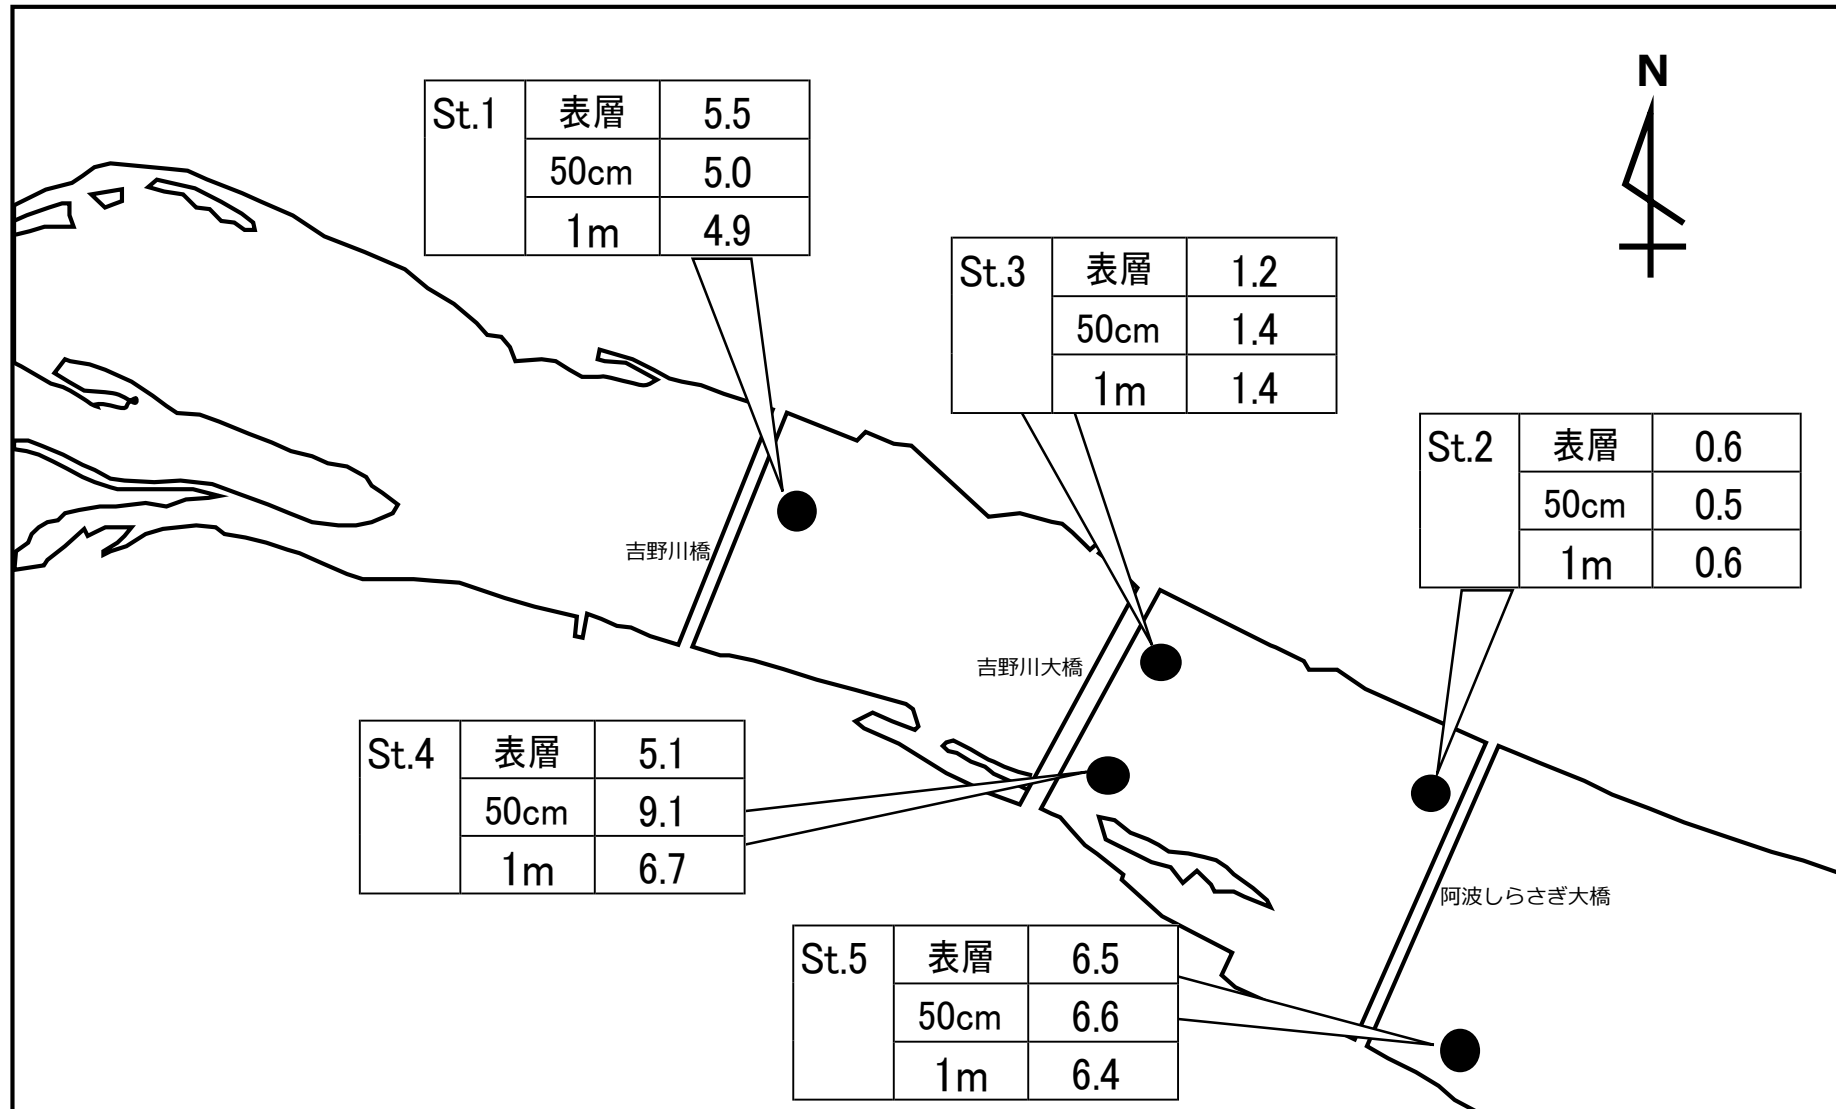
N

| St.1 | 表層 | 5.5 |
|---|---|---|
| | 50cm | 5.0 |
| | 1m | 4.9 |

| St.3 | 表層 | 1.2 |
|---|---|---|
| | 50cm | 1.4 |
| | 1m | 1.4 |

| St.2 | 表層 | 0.6 |
|---|---|---|
| | 50cm | 0.5 |
| | 1m | 0.6 |

吉野川橋

吉野川大橋

| St.4 | 表層 | 5.1 |
|---|---|---|
| | 50cm | 9.1 |
| | 1m | 6.7 |

阿波しらさぎ大橋

| St.5 | 表層 | 6.5 |
|---|---|---|
| | 50cm | 6.6 |
| | 1m | 6.4 |